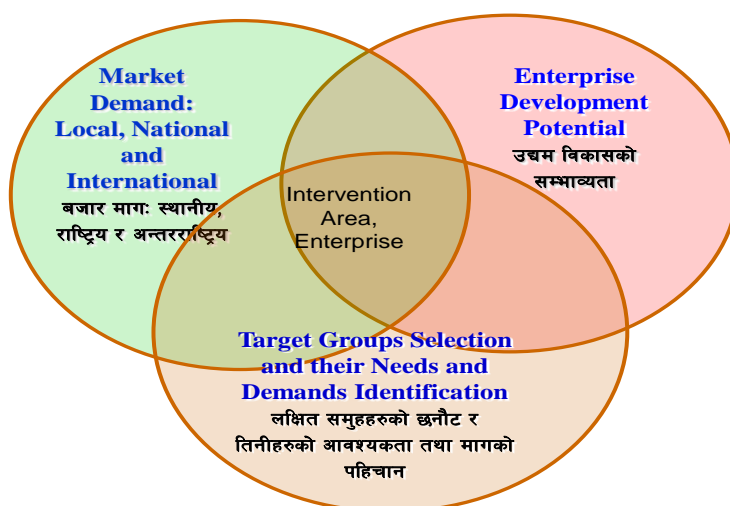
Market Demand: Local, National and International
बजार मागः स्थानीय, राष्ट्रिय र अन्तरराष्ट्रिय

Enterprise Development Potential
उद्यम विकासको सम्भाव्यता

Intervention Area, Enterprise

Target Groups Selection and their Needs and Demands Identification
लक्षित समुहहरुको छनौट र तिनीहरुको आवश्यकता तथा मागको पहिचान